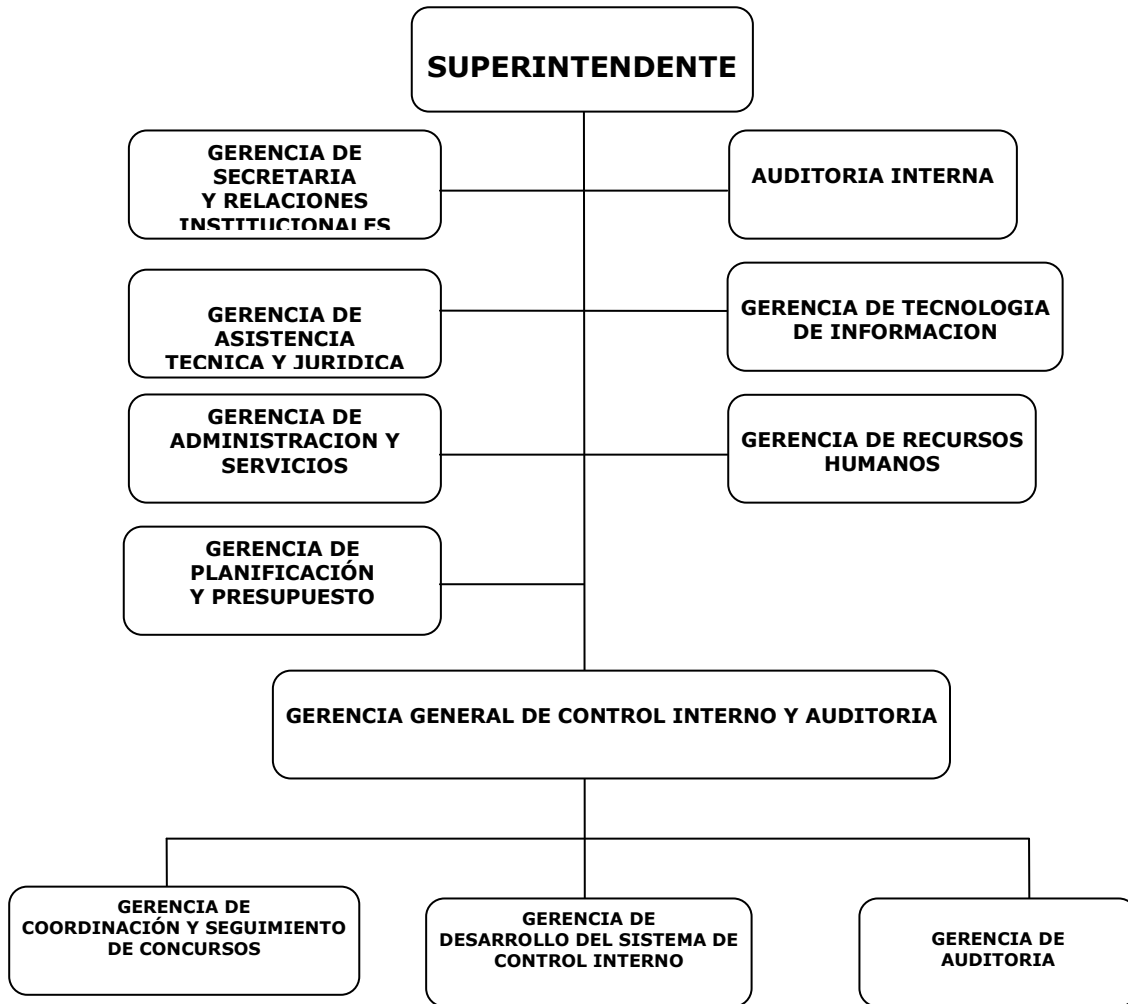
SUPERINTENDENTE

GERENCIA DE SECRETARIA Y RELACIONES INSTITUCIONALES

AUDITORIA INTERNA

GERENCIA DE ASISTENCIA TECNICA Y JURIDICA

GERENCIA DE TECNOLOGIA DE INFORMACION

GERENCIA DE ADMINISTRACION Y SERVICIOS

GERENCIA DE RECURSOS HUMANOS

GERENCIA DE PLANIFICACIÓN Y PRESUPUESTO

GERENCIA GENERAL DE CONTROL INTERNO Y AUDITORIA

GERENCIA DE COORDINACIÓN Y SEGUIMIENTO DE CONCURSOS

GERENCIA DE DESARROLLO DEL SISTEMA DE CONTROL INTERNO

GERENCIA DE AUDITORIA